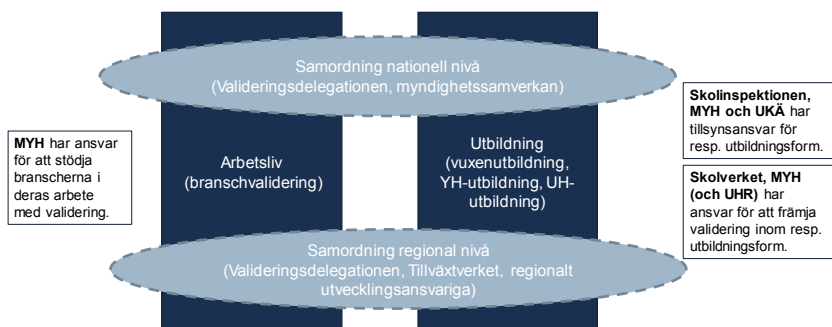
Samordning nationell nivå
(Valideringsdelegationen, myndighetssamverkan)

MYH har ansvar för att stödja branscherna i deras arbete med validering.

Arbetsliv
(branschvalidering)

Utbildning
(vuxenutbildning, YH-utbildning, UH-utbildning)

Skolinspektionen, MYH och UKÄ har tillsynsansvar för resp. utbildningsform.

Skolverket, MYH (och UHR) har ansvar för att främja validering inom resp. utbildningsform.

Samordning regional nivå
(Valideringsdelegationen, Tillväxtverket, regionalt utvecklingsansvariga)